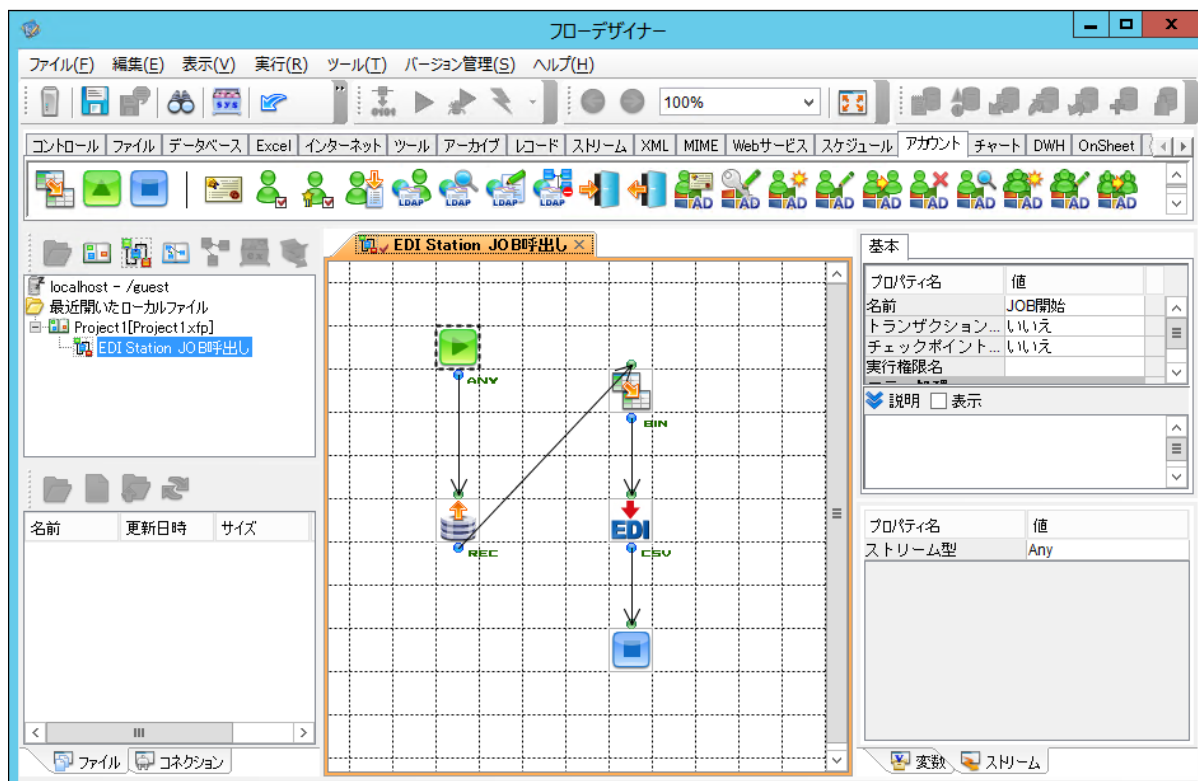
フローデザイナー

ファイル(F) 編集(E) 表示(V) 実行(R) ツール(T) バージョン管理(S) ヘルプ(H)

100%

コントロール | ファイル | データベース | Excel | インターネット | ツール | アーカイブ | レコード | ストリーム | XML | MIME | Webサービス | スケジュール | アカウント | チャート | DWH | OnSheet

LDAP LDAP LDAP LDAP AD AD AD AD AD AD AD AD AD AD

localhost - /guest
最近開いたローカルファイル
Project1[Project1.xfp]
EDI Station JOB呼出し

| 名前 | 更新日時 | サイズ |
|---|---|---|

ファイル | コネクション

EDI Station JOB呼出し ×

ANY
BIN
REC
EDI
CSV

基本

| プロパティ名 | 値 |
|---|---|
| 名前 | JOB開始 |
| トランザクション... | いいえ |
| チェックポイント... | いいえ |
| 実行権限名 | |

説明 表示

| プロパティ名 | 値 |
|---|---|
| ストリーム型 | Any |

変数 | ストリーム